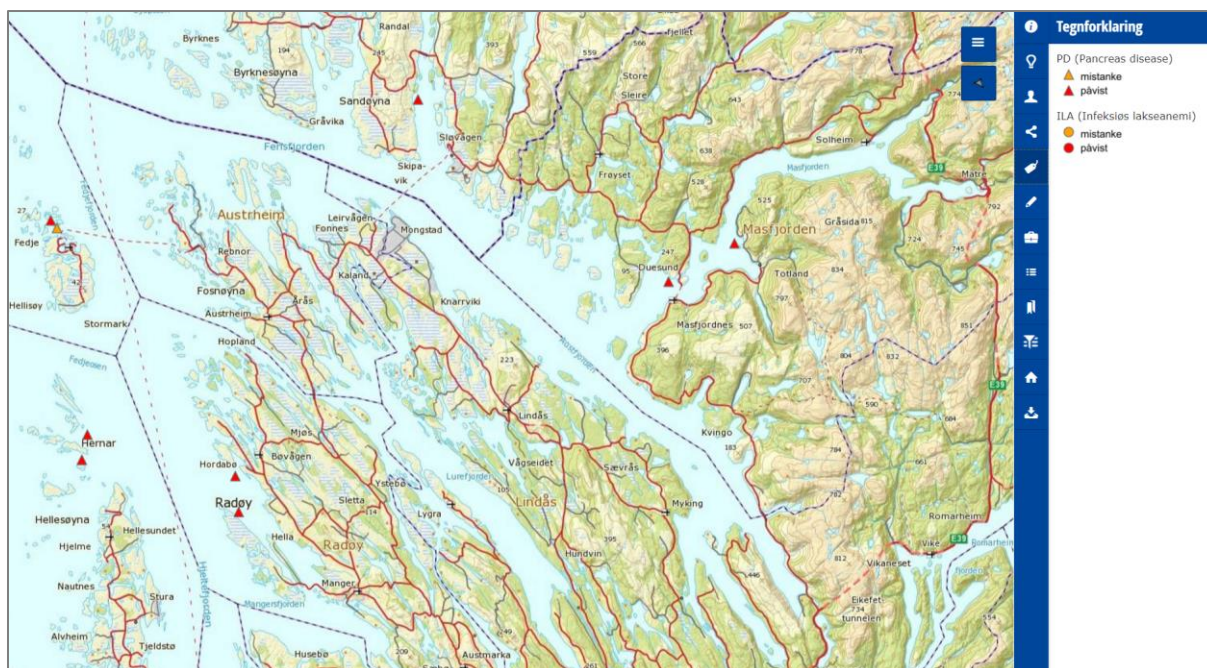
Tegnforklaring

PD (Pancreas disease)
mistanke
påvist

ILA (Infeksiøs lakseanemi)
mistanke
påvist

Randal
Byrknes
194
245
393
559
566
Fjellet
Byrknesøyna
Sandøyna
Store
Sleire
643
Gråvika
Slovågen
Solheim
Fensfjorden
Skipavik
638
Frøyset
528
Masfjorden
E39
Matre
792
27
Fedje
Austrheim
Leirvågen
Fonnes
Mongstad
525
Gråsida
815
724
745
Rebnor
247
Duesund
Masfjorden
Totland
834
Kaland
95
Hellisøy
Fosnøyna
Årås
Knarrviki
797
Stormark
Austrheim
Masfjordnes
507
851
Hopland
223
396
804
832
Fedjeosen
E39
590
Lindås
Kvingo
684
Hernar
Mjøs
183
784
Bøvågen
Vågseidet
Sævrås
661
Hordabø
Ystebø
Lurefjorden
Radøy
Sletta
Lindås
Myking
782
Romarheim
Hellesøyna
Hellesundet
114
Lygra
Hjelme
Hella
395
Radøy
Hundvin
E39
Vike
Vikaneset
812
Nautnes
Stura
446
Manger
Eikefettunnelen
Mangersfjorden
Alvheim
Tjeldstø
Husebø
Austmarka
209
49
261
554